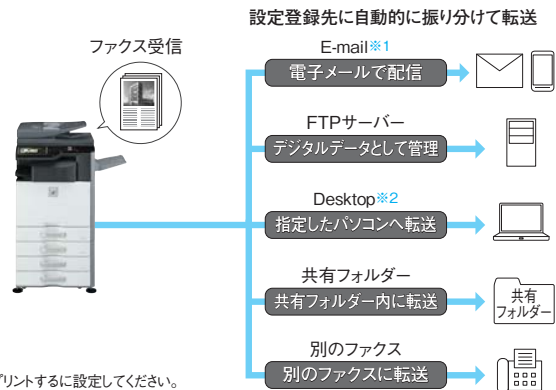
設定登録先に自動的に振り分けて転送

ファクス受信

E-mail※1
電子メールで配信

FTPサーバー
デジタルデータとして管理

Desktop※2
指定したパソコンへ転送

共有フォルダー
共有フォルダー内に転送

共有
フォルダー

別のファクス
別のファクスに転送

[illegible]プリントするに設定してください。